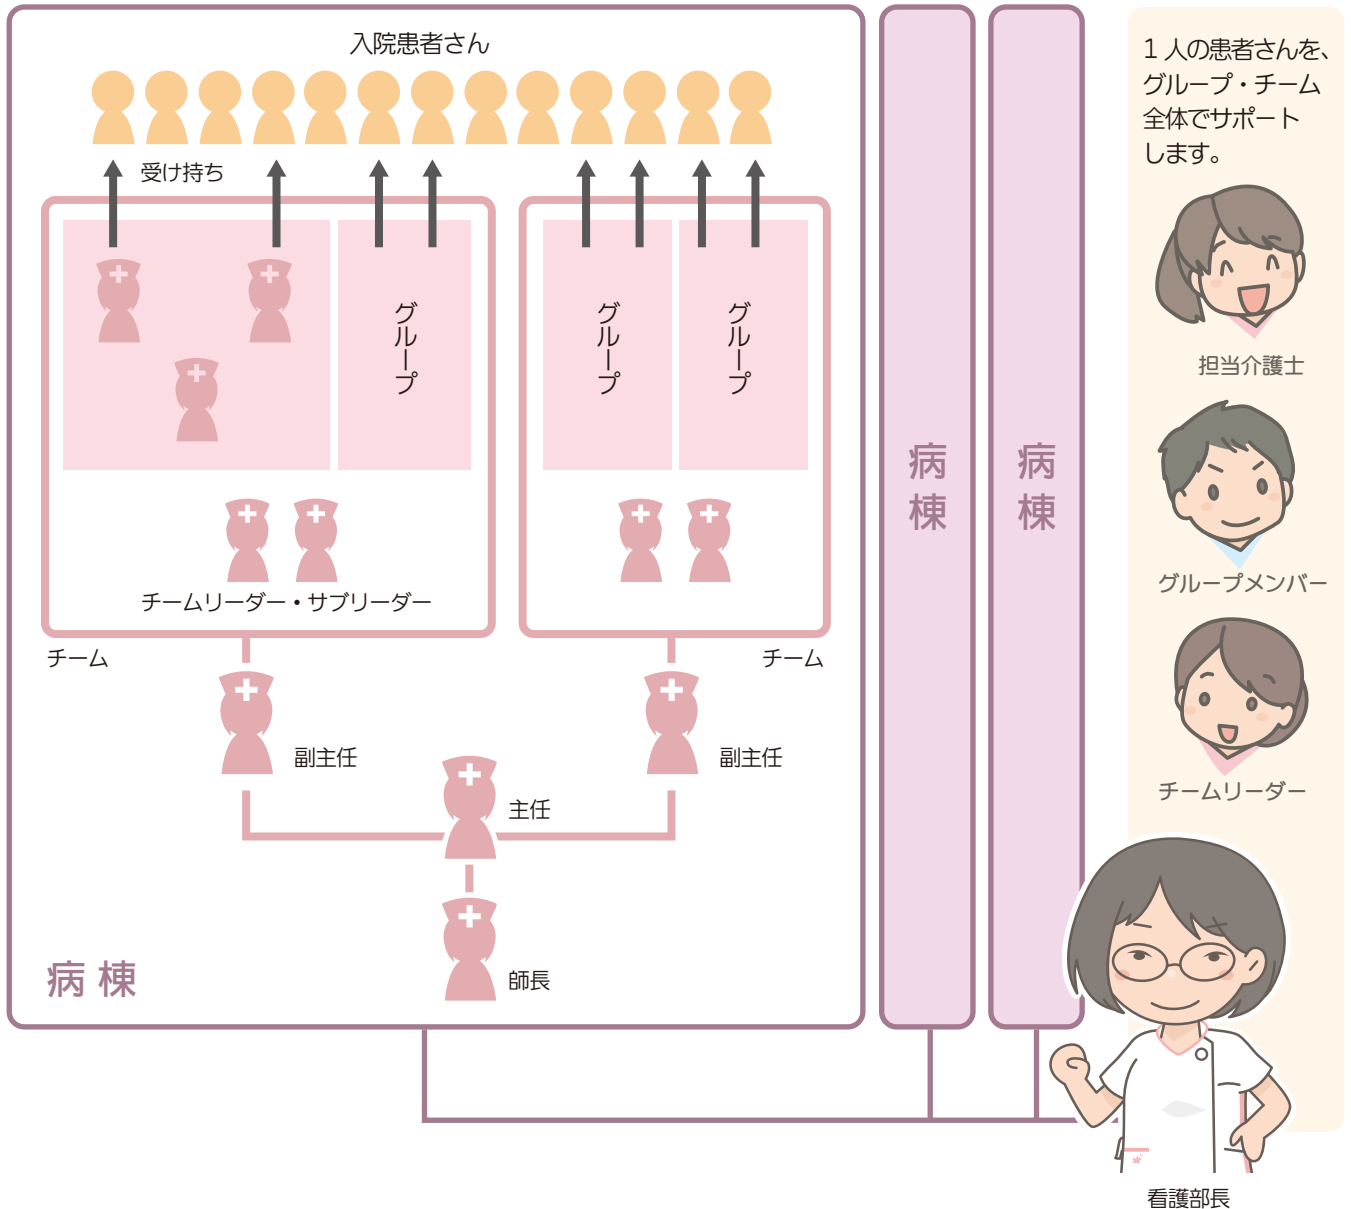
入院患者さん

受け持ち

グループ

グループ

グループ

チームリーダー・サブリーダー

チーム

チーム

副主任

副主任

主任

師長

病棟

病棟

病棟

1人の患者さんを、グループ・チーム全体でサポートします。

担当介護士

グループメンバー

チームリーダー

看護部長